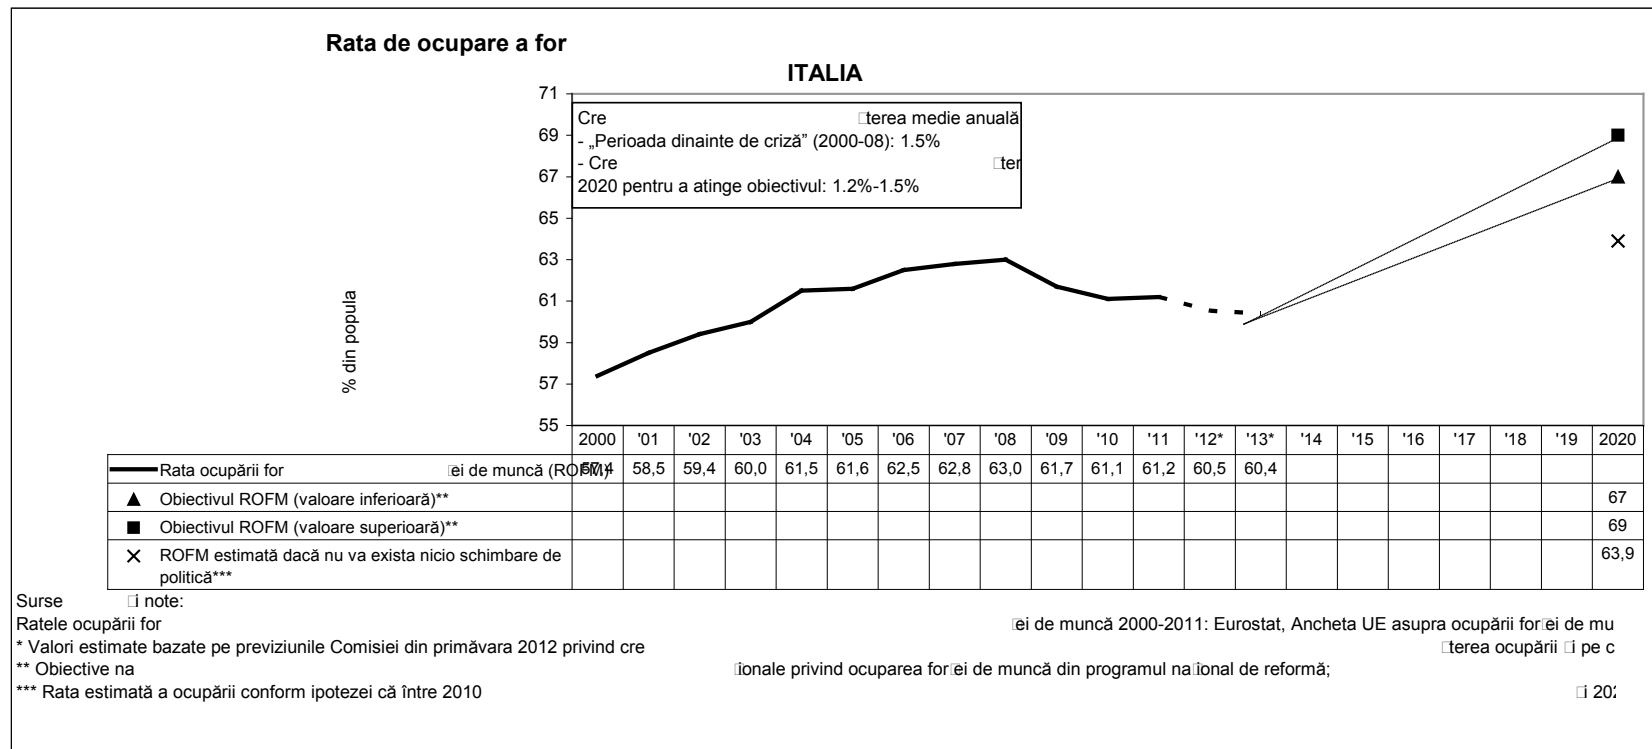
Rata de ocupare a for

ITALIA

71
69
67
65
63
61
59
57
55

% din popula

Cre □terea medie anuală
- „Perioada dinainte de criză” (2000-08): 1.5%
- Cre □ter
2020 pentru a atinge obiectivul: 1.2%-1.5%

| | 2000 | '01 | '02 | '03 | '04 | '05 | '06 | '07 | '08 | '09 | '10 | '11 | '12* | '13* | '14 | '15 | '16 | '17 | '18 | '19 | 2020 |
|---|---|---|---|---|---|---|---|---|---|---|---|---|---|---|---|---|---|---|---|---|---|
| Rata ocupării for □ei de muncă (ROFM) | 57,4 | 58,5 | 59,4 | 60,0 | 61,5 | 61,6 | 62,5 | 62,8 | 63,0 | 61,7 | 61,1 | 61,2 | 60,5 | 60,4 | | | | | | | |
| ▲ Obiectivul ROFM (valoare inferioară)** | | | | | | | | | | | | | | | | | | | | | 67 |
| ■ Obiectivul ROFM (valoare superioară)** | | | | | | | | | | | | | | | | | | | | | 69 |
| × ROFM estimată dacă nu va exista nicio schimbare de politică*** | | | | | | | | | | | | | | | | | | | | | 63,9 |

Surse □i note:
Ratele ocupării for □ei de muncă 2000-2011: Eurostat, Ancheta UE asupra ocupării for□ei de mu
* Valori estimate bazate pe previziunile Comisiei din primăvara 2012 privind cre □terea ocupării □i pe c
** Obiective na □ionale privind ocuparea for□ei de muncă din programul na□ional de reformă;
*** Rata estimată a ocupării conform ipotezei că între 2010 □i 202